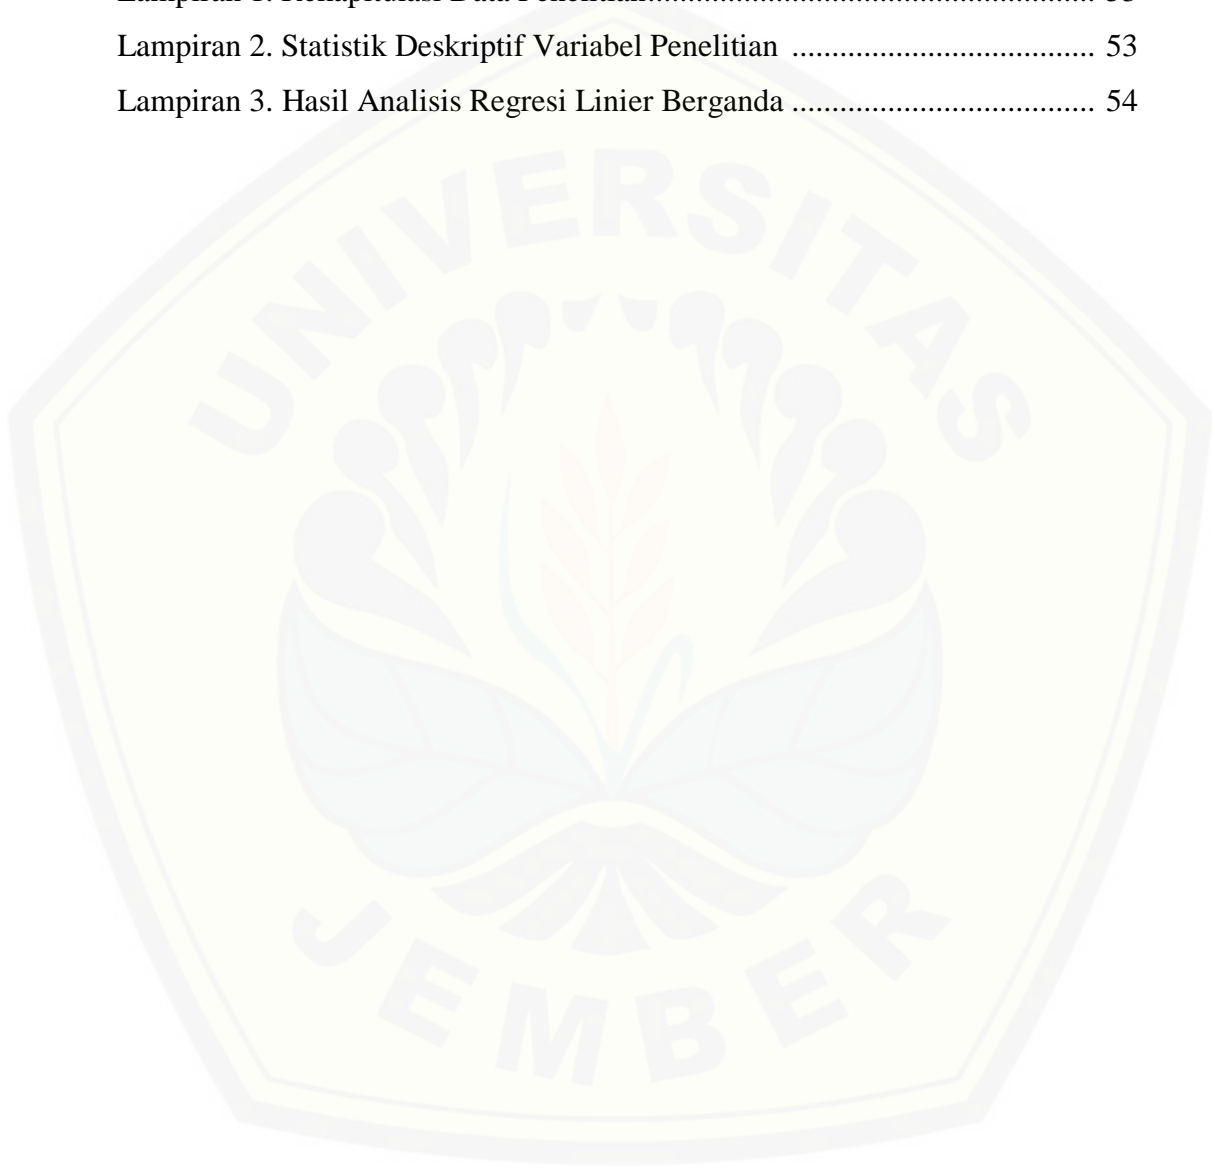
Lampiran 1. Rekapitulasi Data Penelitian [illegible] 5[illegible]

Lampiran 2. Statistik Deskriptif Variabel Penelitian ...................................... 53

Lampiran 3. Hasil Analisis Regresi Linier Berganda ..................................... 54

UNIVERSITAS JEMBER